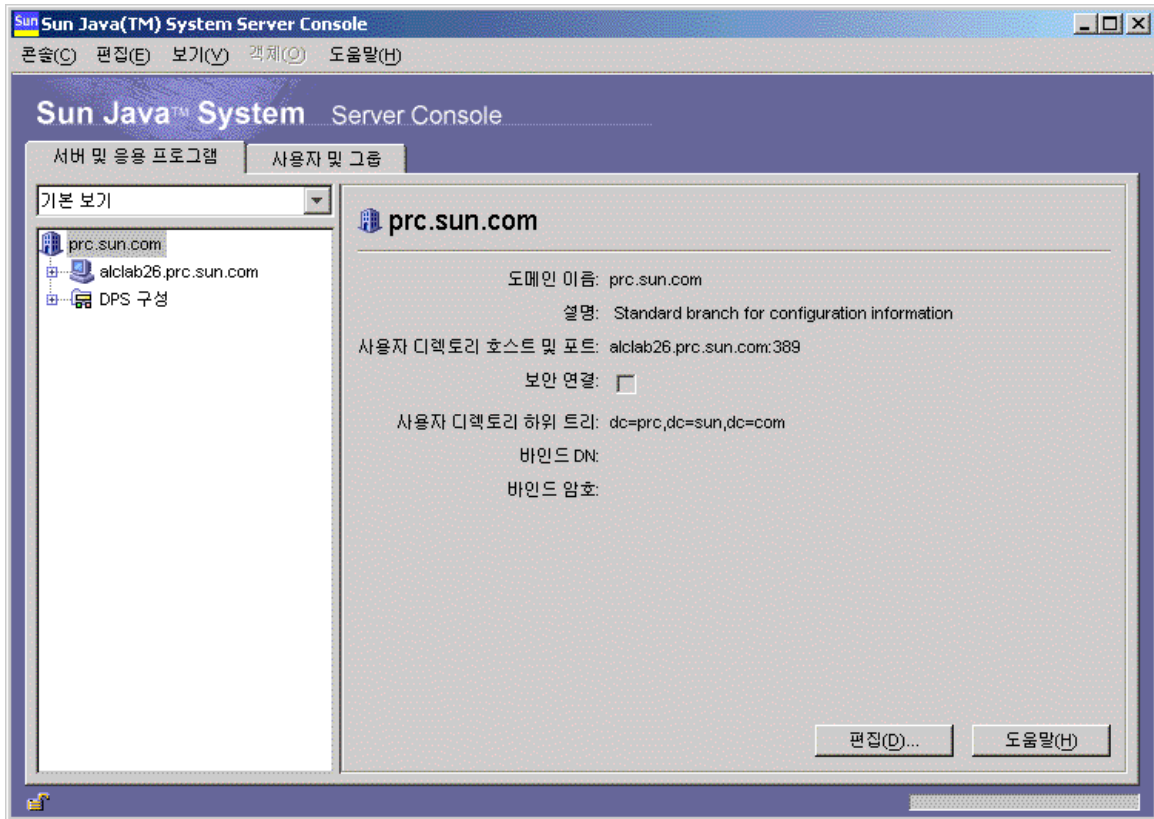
Sun Sun Java(TM) System Server Console

콘솔(C) 편집(E) 보기(V) 객체(O) 도움말(H)

Sun Java™ System Server Console

서버 및 응용 프로그램 사용자 및 그룹

기본 보기

prc.sun.com
alclab26.prc.sun.com
DPS 구성

prc.sun.com

도메인 이름: prc.sun.com
설명: Standard branch for configuration information
사용자 디렉토리 호스트 및 포트: alclab26.prc.sun.com:389
보안 연결:
사용자 디렉토리 하위 트리: dc=prc,dc=sun,dc=com
바인드 DN:
바인드 암호:

편집(D)... 도움말(H)